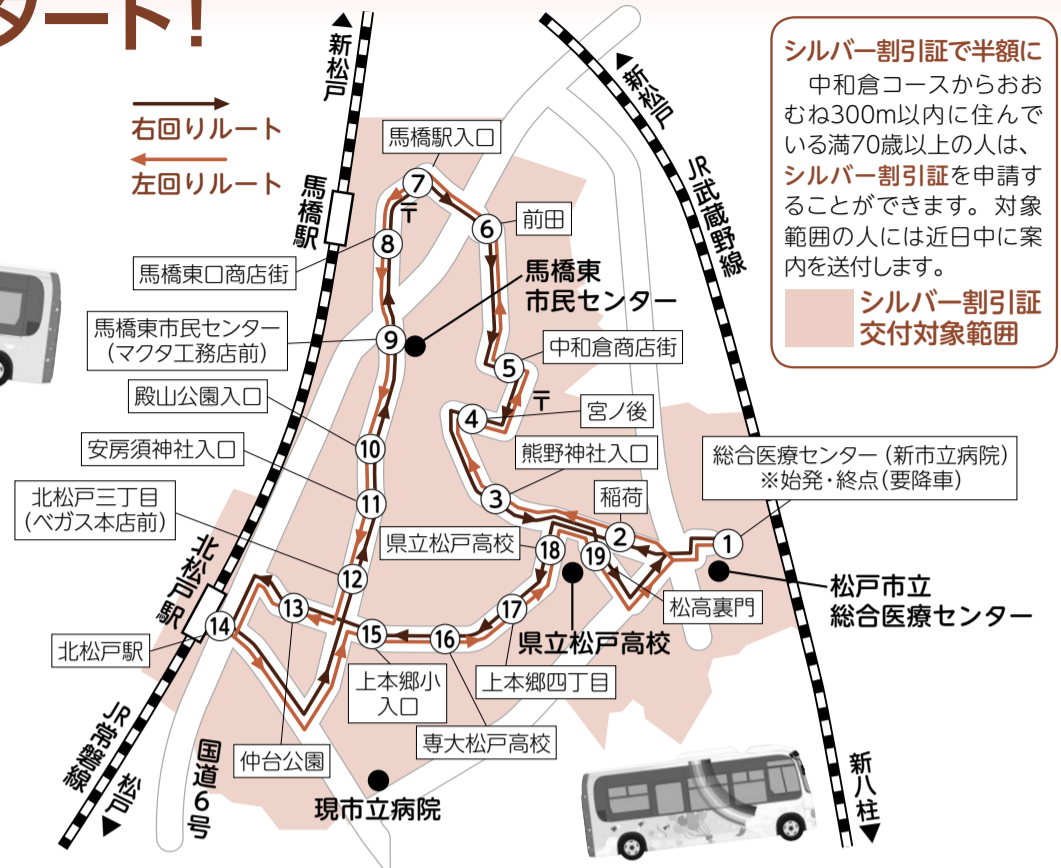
タート!

▲新松戸

右回りルート
左回りルート

馬橋駅

馬橋駅入口
7
6 前田
8
馬橋東口商店街
馬橋東市民センター
馬橋東市民センター(マクタ工務店前)
9
5
中和倉商店街
4
宮ノ後
殿山公園入口
10
熊野神社入口
安房須神社入口
11
3
稲荷
北松戸三丁目(ベガス本店前)
県立松戸高校
18
2
19
1
12
北松戸駅
14
13
15
16
17
松高裏門
北松戸駅
上本郷小入口
県立松戸高校
上本郷四丁目
専大松戸高校
仲台公園
国道6号
現市立病院
JR常磐線
松戸▼

▲新松戸
JR武蔵野線

総合医療センター(新市立病院)
※始発・終点(要降車)
松戸市立総合医療センター

新八柱▼

シルバー割引証で半額に
中和倉コースからおおむね300m以内に住んでいる満70歳以上の人は、シルバー割引証を申請することができます。対象範囲の人には近日中に案内を送付します。
シルバー割引証交付対象範囲